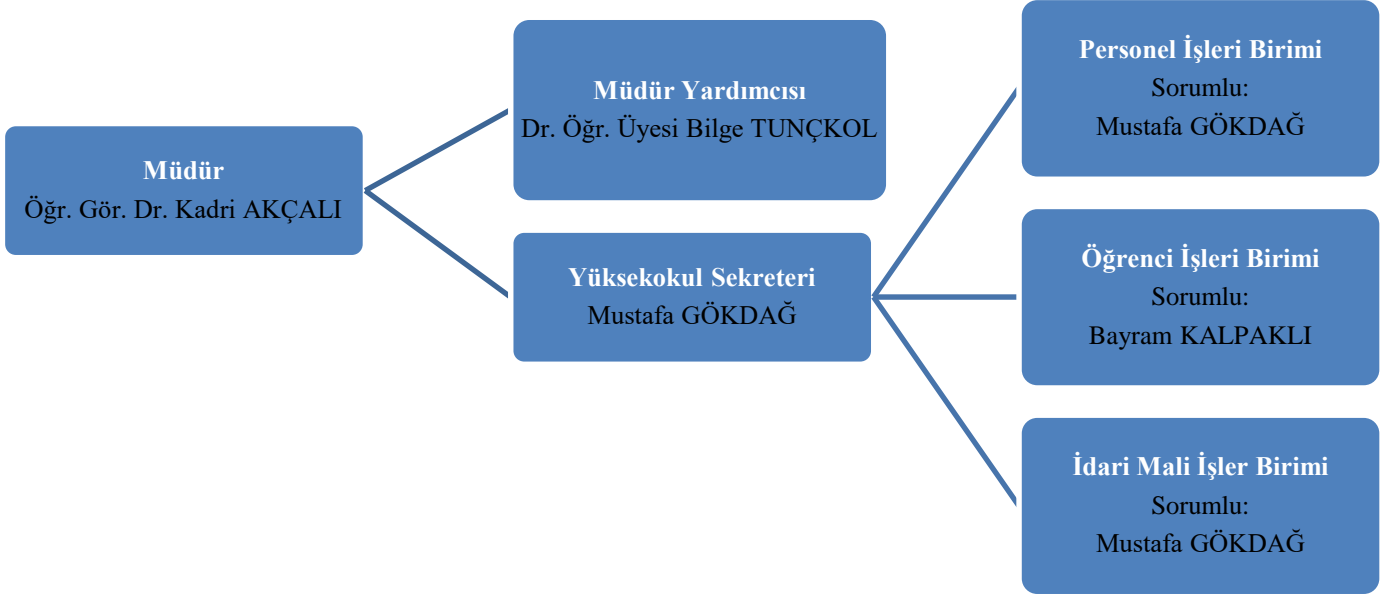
Müdür
Öğr. Gör. Dr. Kadri AKÇALI

Müdür Yardımcısı
Dr. Öğr. Üyesi Bilge TUNÇKOL

Yüksekokul Sekreteri
Mustafa GÖKDAĞ

Personel İşleri Birimi
Sorumlu:
Mustafa GÖKDAĞ

Öğrenci İşleri Birimi
Sorumlu:
Bayram KALPAKLI

İdari Mali İşler Birimi
Sorumlu:
Mustafa GÖKDAĞ